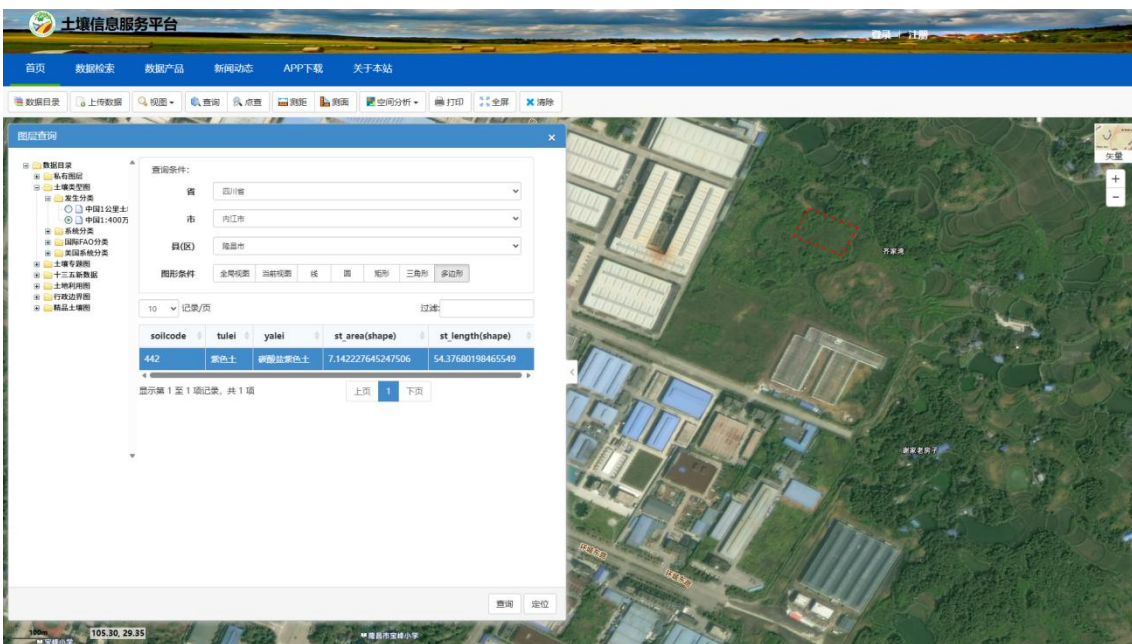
土壤信息服务平台

登录 | 注册

首页 数据检索 数据产品 新闻动态 APP下载 关于本站

数据目录 上传数据 视图 查询 点查 测距 测面 空间分析 打印 全屏 清除

图层查询

数据目录
私有图层
土壤类型图
发生分类
中国1公里土
中国1:400万
系统分类
国际FAO分类
美国系统分类
土壤专题图
十三五新数据
土地利用图
行政边界图
精品土壤图

查询条件:
省 四川省
市 内江市
县(区) 隆昌市
图形条件 全局视图 当前视图 线 圆 矩形 三角形 多边形

10 记录/页 过滤:

| soilcode | tulei | yalei | st_area(shape) | st_length(shape) |
|---|---|---|---|---|
| 442 | 紫色土 | 碳酸盐紫色土 | 7.142227645247506 | 54.37680198465549 |

显示第 1 至 1 项记录，共 1 项

上页 1 下页

查询 定位

矢量

齐家湾

谢家老房子

100m

105.30, 29.35

隆昌市安峰小学